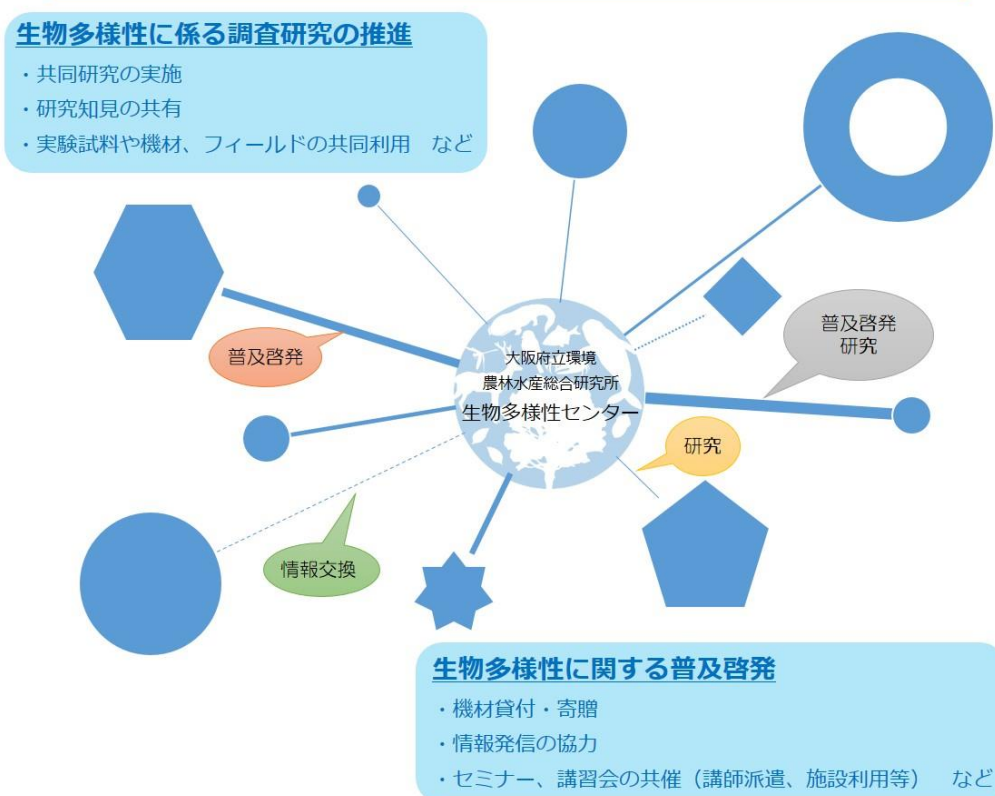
生物多様性に係る調査研究の推進

・共同研究の実施
・研究知見の共有
・実験試料や機材、フィールドの共同利用　など

普及啓発

大阪府立環境
農林水産総合研究所
生物多様性センター

普及啓発
研究

研究

情報交換

生物多様性に関する普及啓発

・機材貸付・寄贈
・情報発信の協力
・セミナー、講習会の共催（講師派遣、施設利用等）　など